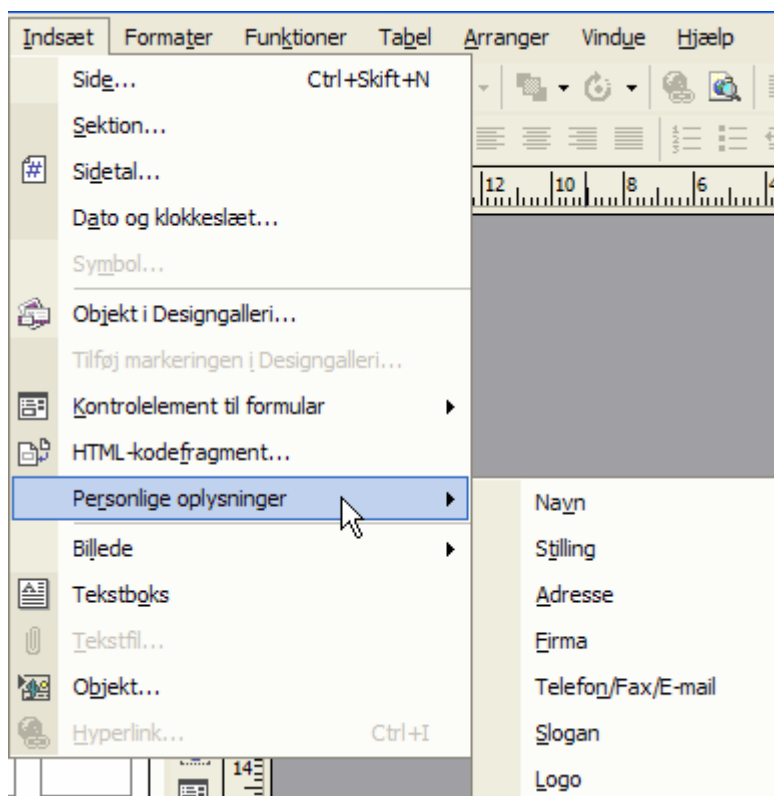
Indsæt Formater Funktioner Tabel Arranger Vindue Hjælp

Side... Ctrl+Skift+N
Sektion...
Sidetal...
Dato og klokkeslæt...
Symbol...
Objekt i Designgalleri...
Tilføj markeringen i Designgalleri...
Kontrolelement til formular
HTML-kodefragment...
Personlige oplysninger
Billede
Tekstboks
Tekstfil...
Objekt...
Hyperlink... Ctrl+I

Navn
Stilling
Adresse
Firma
Telefon/Fax/E-mail
Slogan
Logo

12 10 8 6
14